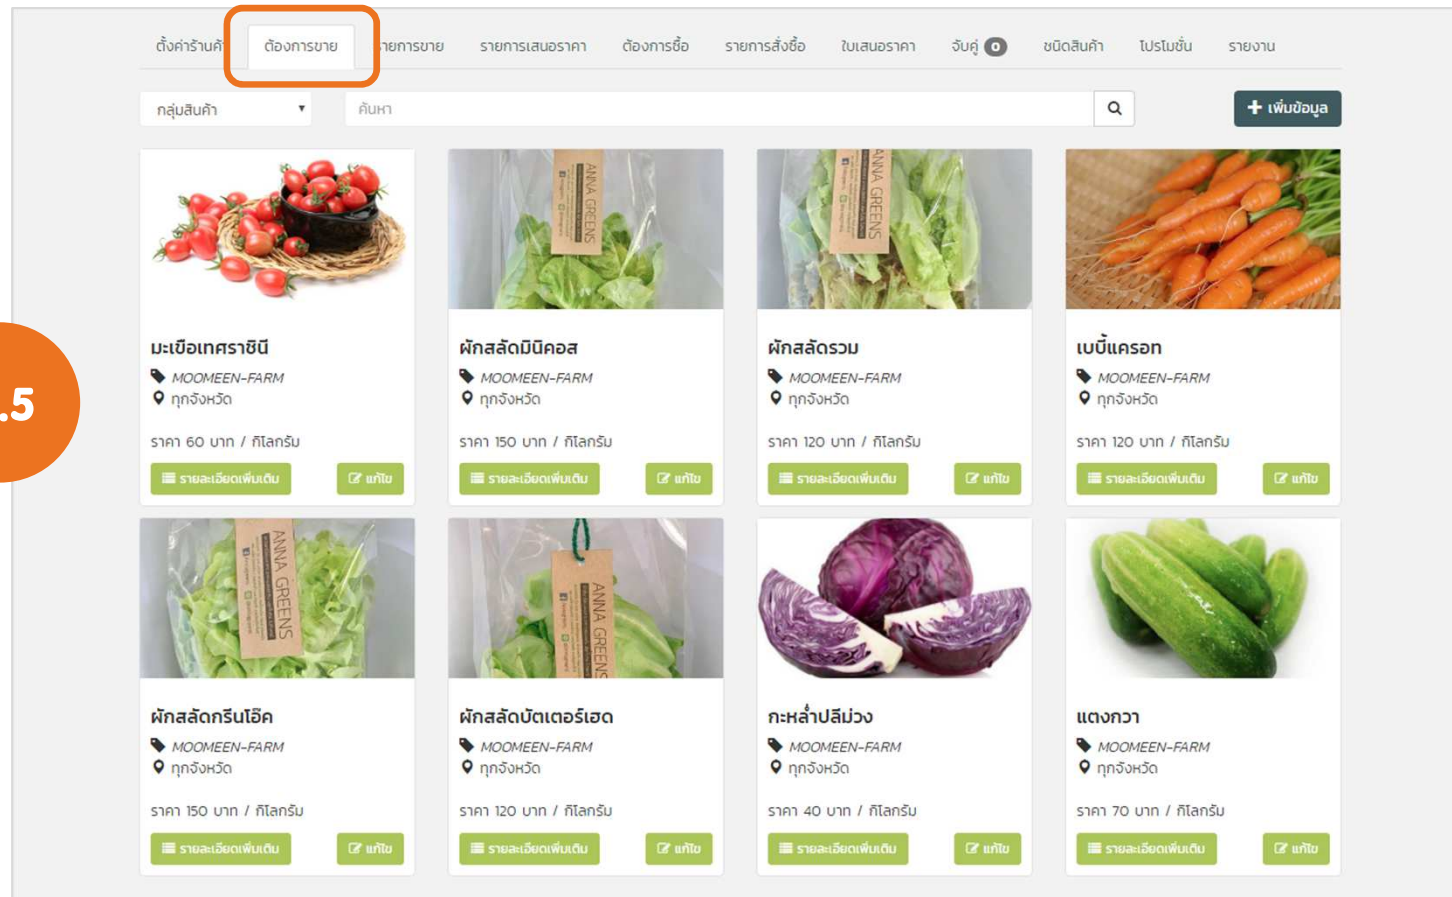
ตั้งค่าร้านค้า ต้องการขาย รายการขาย รายการเสนอราคา ต้องการซื้อ รายการสั่งซื้อ ใบเสนอราคา จับคู่ 0 ชนิดสินค้า โปรโมชั่น รายงาน

กลุ่มสินค้า ▾ ค้นหา

+ เพิ่มข้อมูล

.5

ANNA GREENS

มะเขือเทศราชินี
MOOMEEN-FARM
ทุกจังหวัด
ราคา 60 บาท / กิโลกรัม
รายละเอียดเพิ่มเติม แก้ไข

ผักสลัดมินิคอส
MOOMEEN-FARM
ทุกจังหวัด
ราคา 150 บาท / กิโลกรัม
รายละเอียดเพิ่มเติม แก้ไข

ผักสลัดรวม
MOOMEEN-FARM
ทุกจังหวัด
ราคา 120 บาท / กิโลกรัม
รายละเอียดเพิ่มเติม แก้ไข

เบบี้แครอท
MOOMEEN-FARM
ทุกจังหวัด
ราคา 120 บาท / กิโลกรัม
รายละเอียดเพิ่มเติม แก้ไข

ผักสลัดกรีนโอ๊ค
MOOMEEN-FARM
ทุกจังหวัด
ราคา 150 บาท / กิโลกรัม
รายละเอียดเพิ่มเติม แก้ไข

ผักสลัดบัตเตอร์เฮด
MOOMEEN-FARM
ทุกจังหวัด
ราคา 120 บาท / กิโลกรัม
รายละเอียดเพิ่มเติม แก้ไข

กะหล่ำปลีม่วง
MOOMEEN-FARM
ทุกจังหวัด
ราคา 40 บาท / กิโลกรัม
รายละเอียดเพิ่มเติม แก้ไข

แตงกวา
MOOMEEN-FARM
ทุกจังหวัด
ราคา 70 บาท / กิโลกรัม
รายละเอียดเพิ่มเติม แก้ไข